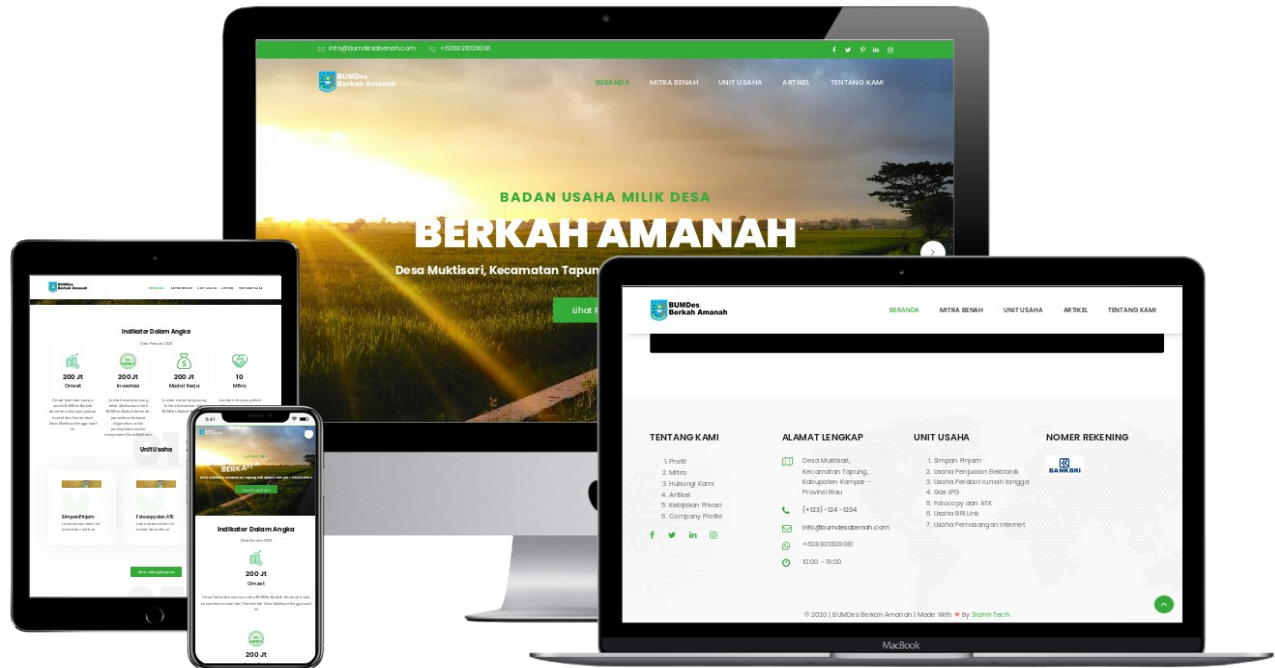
info@bumdesabenah.com +6281211280881

BUMDes Berkah Amanah

BERANDA MITRA BENAH UNIT USAHA ARTIKEL TENTANG KAMI

BADAN USAHA MILIK DESA

BERKAH AMANAH

Desa Muktisari, Kecamatan Tapun

Lihat

Indikator Dalam Angka

200 Jt Omset

200 Jt Investasi

200 Jt Modal Kerja

10 Mitra

Unit Usaha

Simpan Pinjam

Fotocopy dan ATK

BERKAH

Indikator Dalam Angka

200 Jt Omset

200 Jt

BUMDes Berkah Amanah

BERANDA MITRA BENAH UNIT USAHA ARTIKEL TENTANG KAMI

TENTANG KAMI
1. Profil
2. Mitra
3. Hubungi Kami
4. Artikel
5. Kebijakan Privasi
6. Company Profile

ALAMAT LENGKAP
Desa Muktisari, Kecamatan Tapung, Kabupaten Kampar - Provinsi Riau
(+123) - 124 - 1234
info@bumdesabenah.com
+6281211280881
10:00 - 19:00

UNIT USAHA
1. Simpan Pinjam
2. Usaha Penjualan Elektronik
3. Usaha Perabot rumah tangga
4. Gas LPG
5. Fotocopy dan ATK
6. Usaha BRI Link
7. Usaha Pemasangan Internet

NOMER REKENING
BANK BRI

© 2020 | BUMDes Berkah Amanah | Made With ♥ By Siahir Tech

MacBook